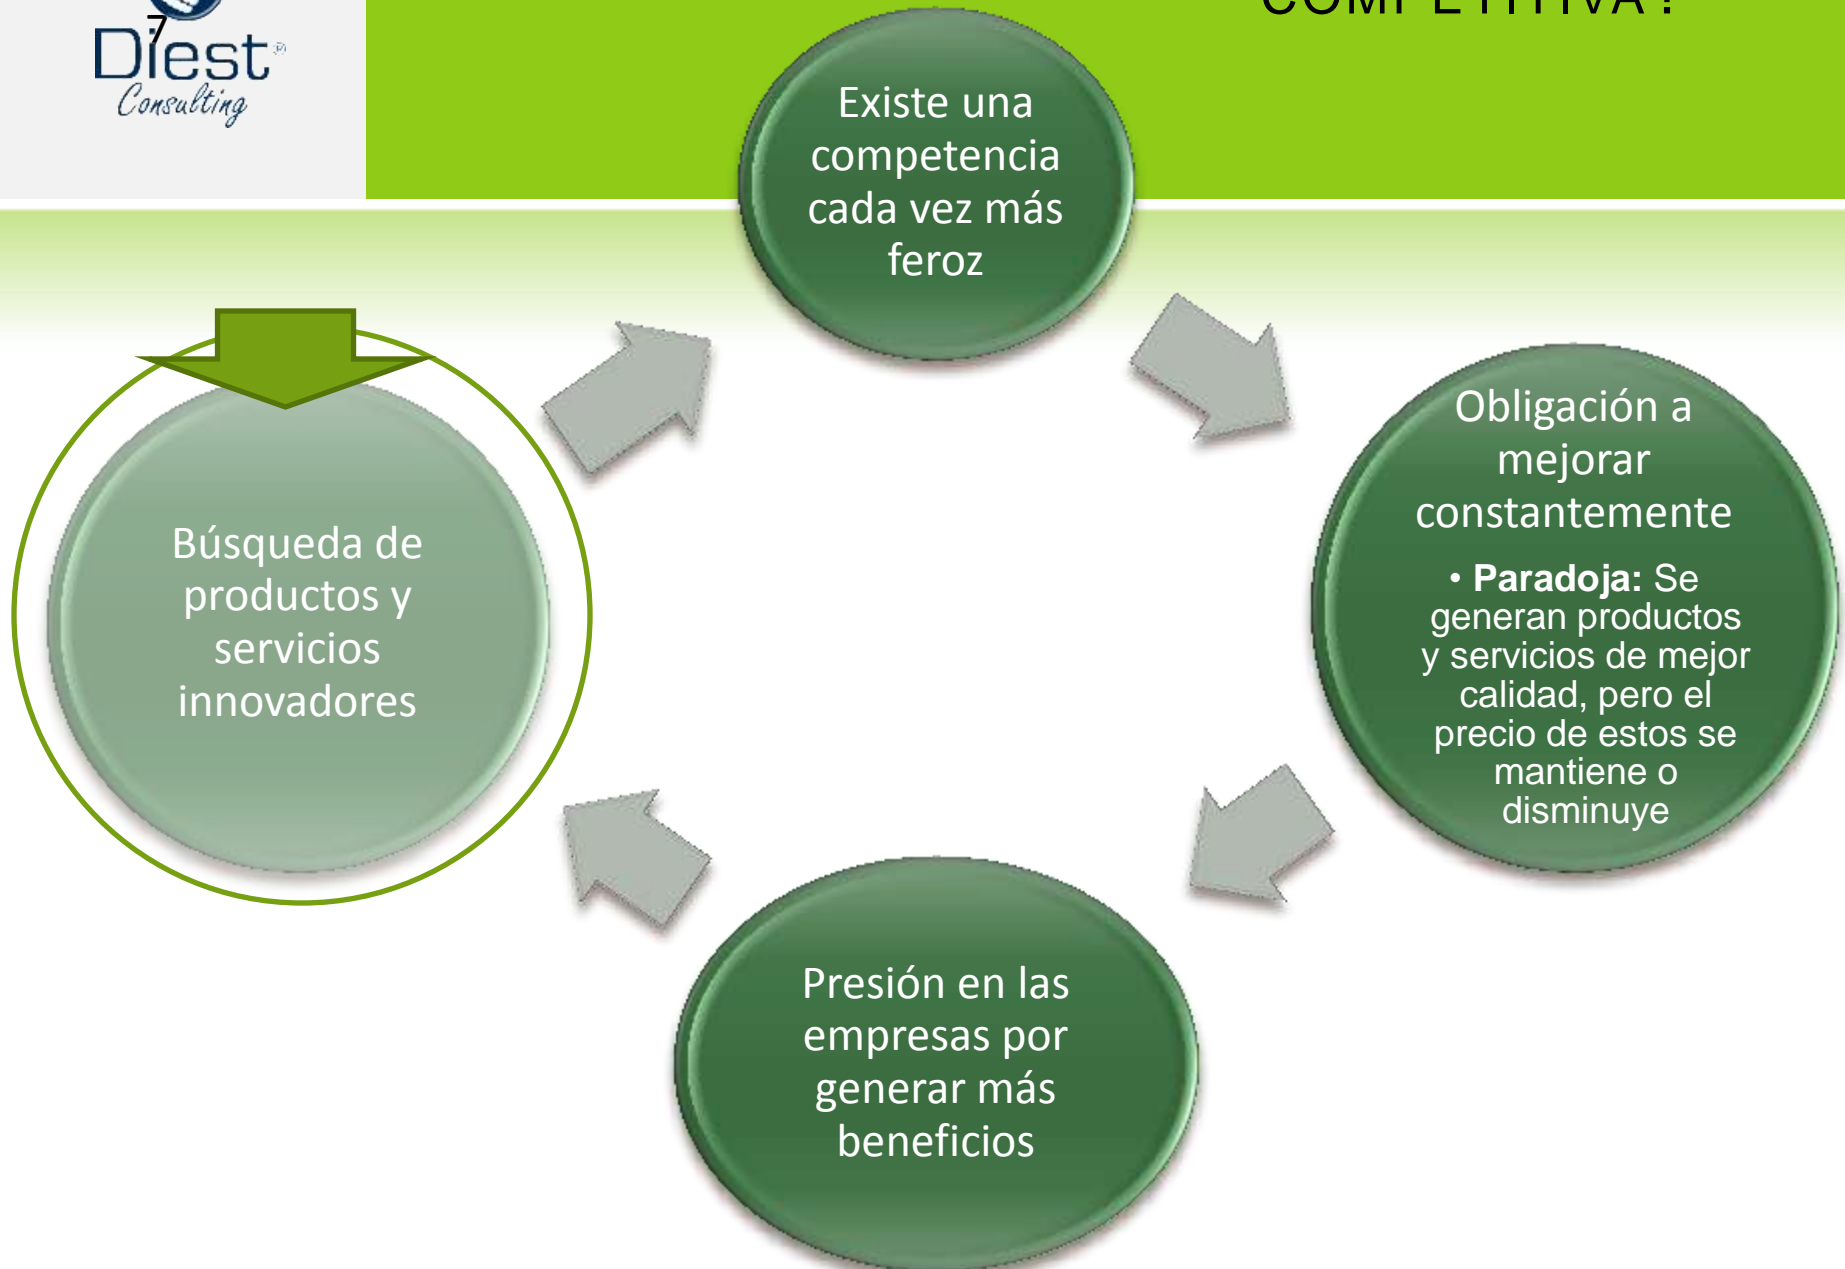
7

Diest
Consulting

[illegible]

Existe una competencia cada vez más feroz

Obligación a mejorar constantemente

• **Paradoja:** Se generan productos y servicios de mejor calidad, pero el precio de estos se mantiene o disminuye

Presión en las empresas por generar más beneficios

Búsqueda de productos y servicios innovadores